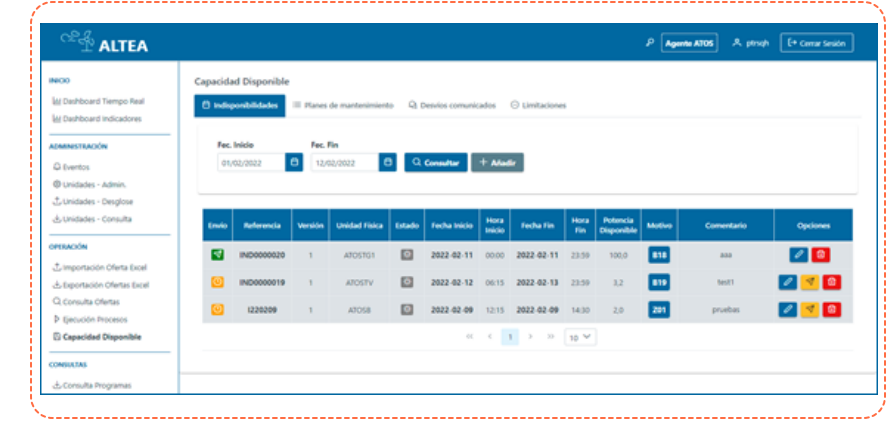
ALTEA

Agente ATOS ptrsqh Cerrar Sesión

INICIO
Dashboard Tiempo Real
Dashboard Indicadores

ADMINISTRACIÓN
Eventos
Unidades - Admin.
Unidades - Desglose
Unidades - Consulta

OPERACIÓN
Importación Oferta Excel
Exportación Ofertas Excel
Consulta Ofertas
Ejecución Procesos
Capacidad Disponible

CONSULTAS
Consulta Programas

Capacidad Disponible

Indisponibilidades | Planes de mantenimiento | Desvíos comunicados | Limitaciones

Fec. Inicio 01/02/2022
Fec. Fin 12/02/2022
Consultar
Añadir

| Envío | Referencia | Versión | Unidad Física | Estado | Fecha Inicio | Hora Inicio | Fecha Fin | Hora Fin | Potencia Disponible | Motivo | Comentario | Opciones |
|---|---|---|---|---|---|---|---|---|---|---|---|---|
| | IND0000020 | 1 | ATOSTG1 | | 2022-02-11 | 00:00 | 2022-02-11 | 23:59 | 100,0 | 818 | aaa | |
| | IND0000019 | 1 | ATOSTV | | 2022-02-12 | 06:15 | 2022-02-13 | 23:59 | 3,2 | 819 | test1 | |
| | I220209 | 1 | ATOS8 | | 2022-02-09 | 12:15 | 2022-02-09 | 14:30 | 2,0 | Z01 | pruebas | |

1 10